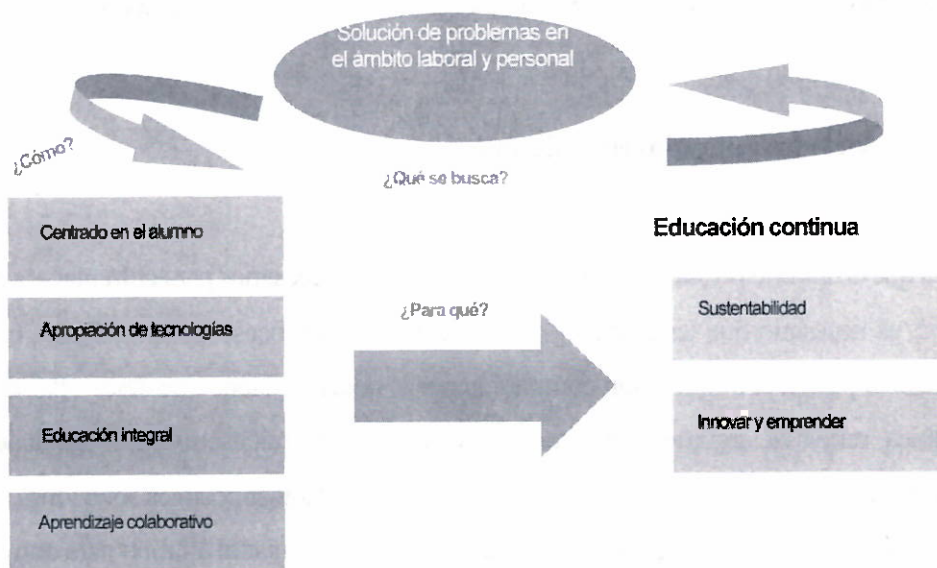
Solución de problemas en el ámbito laboral y personal

¿Cómo?

¿Qué se busca?

Centrado en el alumno

Educación continua

Apropiación de tecnologías

¿Para qué?

Sustentabilidad

Educación integral

Innovar y emprender

Aprendizaje colaborativo